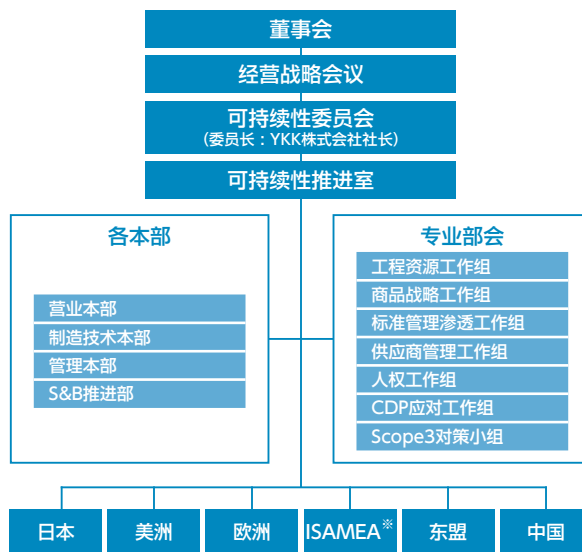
董事会

经营战略会议

可持续性委员会
（委员长：YKK株式会社社长）

可持续性推进室

各本部

营业本部
制造技术本部
管理本部
S&B推进部

专业部会

工程资源工作组
商品战略工作组
标准管理渗透工作组
供应商管理工作组
人权工作组
CDP应对工作组
Scope3对策小组

日本
美洲
欧洲
ISAMEA※
东盟
中国